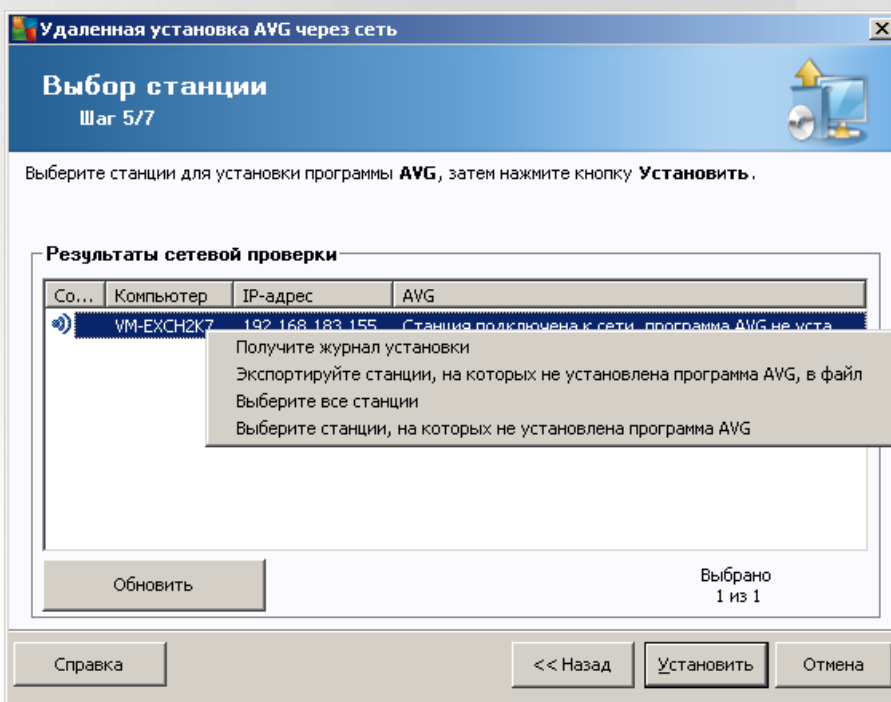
Удаленная установка AVG через сеть

Выбор станции
Шаг 5/7

Выберите станции для установки программы AVG, затем нажмите кнопку Установить.

Результаты сетевой проверки

| Со... | Компьютер | IP-адрес | AVG |
|---|---|---|---|
| | VM-EXCH2K7 | 192.168.183.155 | Станция подключена к сети, программа AVG не уста... |

Получите журнал установки
Экспортируйте станции, на которых не установлена программа AVG, в файл
Выберите все станции
Выберите станции, на которых не установлена программа AVG

Обновить

Выбрано
1 из 1

Справка

<< Назад

Установить

Отмена